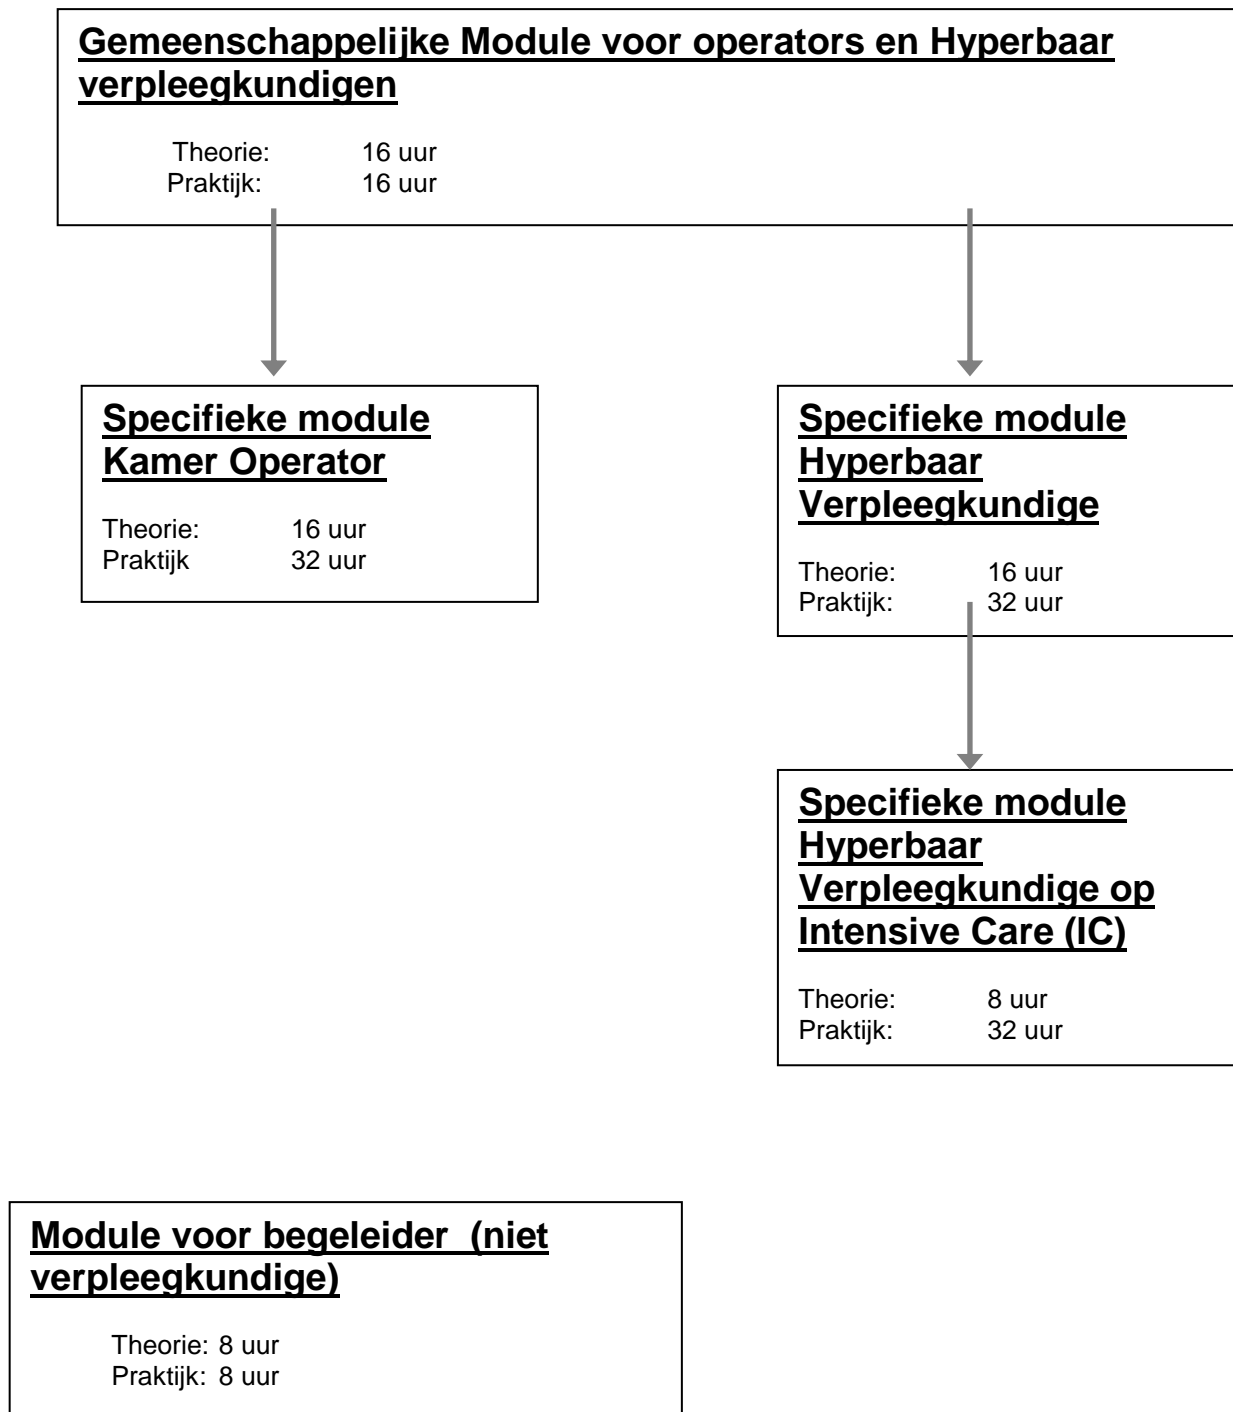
Gemeenschappelijke Module voor operators en Hyperbaar verpleegkundigen

Theorie: 16 uur
Praktijk: 16 uur

Specifieke module Kamer Operator

Theorie: 16 uur
Praktijk 32 uur

Specifieke module Hyperbaar Verpleegkundige

Theorie: 16 uur
Praktijk: 32 uur

Specifieke module Hyperbaar Verpleegkundige op Intensive Care (IC)

Theorie: 8 uur
Praktijk: 32 uur

Module voor begeleider (niet verpleegkundige)

Theorie: 8 uur
Praktijk: 8 uur